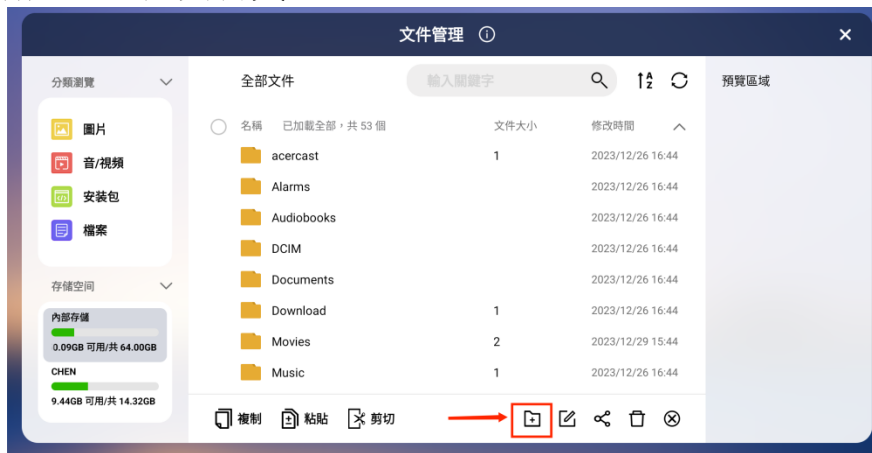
文件管理 ⓘ

分類瀏覽

圖片
音/視頻
安裝包
檔案

存儲空間

內部存儲
0.09GB 可用/共 64.00GB

CHEN
9.44GB 可用/共 14.32GB

全部文件

輸入關鍵字

預覽區域

| 名稱 已加載全部，共 53 個 | 文件大小 | 修改時間 |
|---|---|---|
| acercast | 1 | 2023/12/26 16:44 |
| Alarms | | 2023/12/26 16:44 |
| Audiobooks | | 2023/12/26 16:44 |
| DCIM | | 2023/12/26 16:44 |
| Documents | | 2023/12/26 16:44 |
| Download | 1 | 2023/12/26 16:44 |
| Movies | 2 | 2023/12/29 15:44 |
| Music | 1 | 2023/12/26 16:44 |

複制 粘貼 剪切